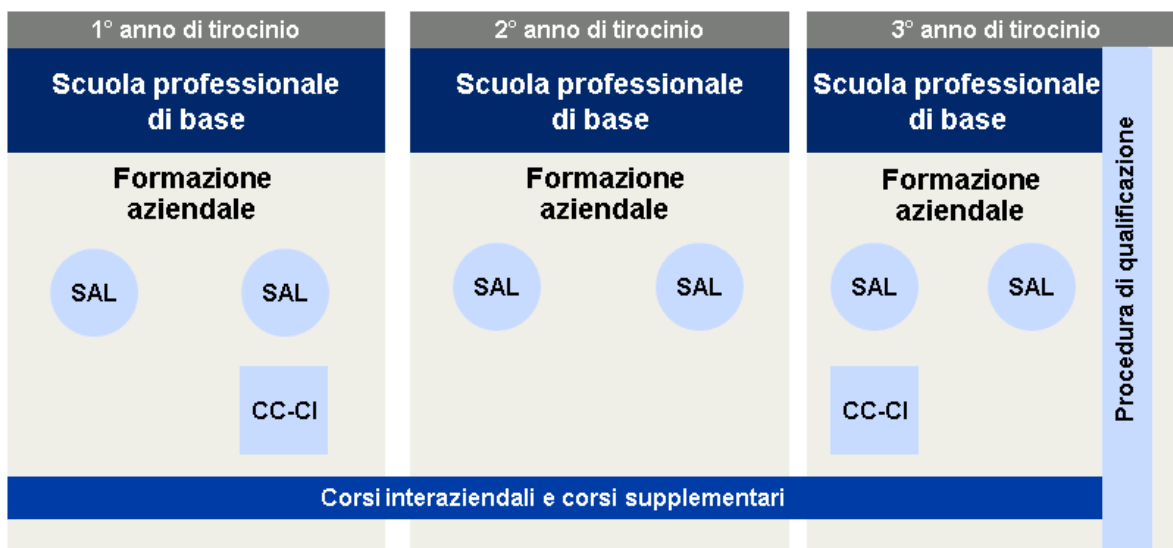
1° anno di tirocinio

Scuola professionale di base

Formazione aziendale

SAL

SAL

CC-CI

2° anno di tirocinio

Scuola professionale di base

Formazione aziendale

SAL

SAL

3° anno di tirocinio

Scuola professionale di base

Formazione aziendale

SAL

SAL

CC-CI

Procedura di qualificazione

Corsi interaziendali e corsi supplementari